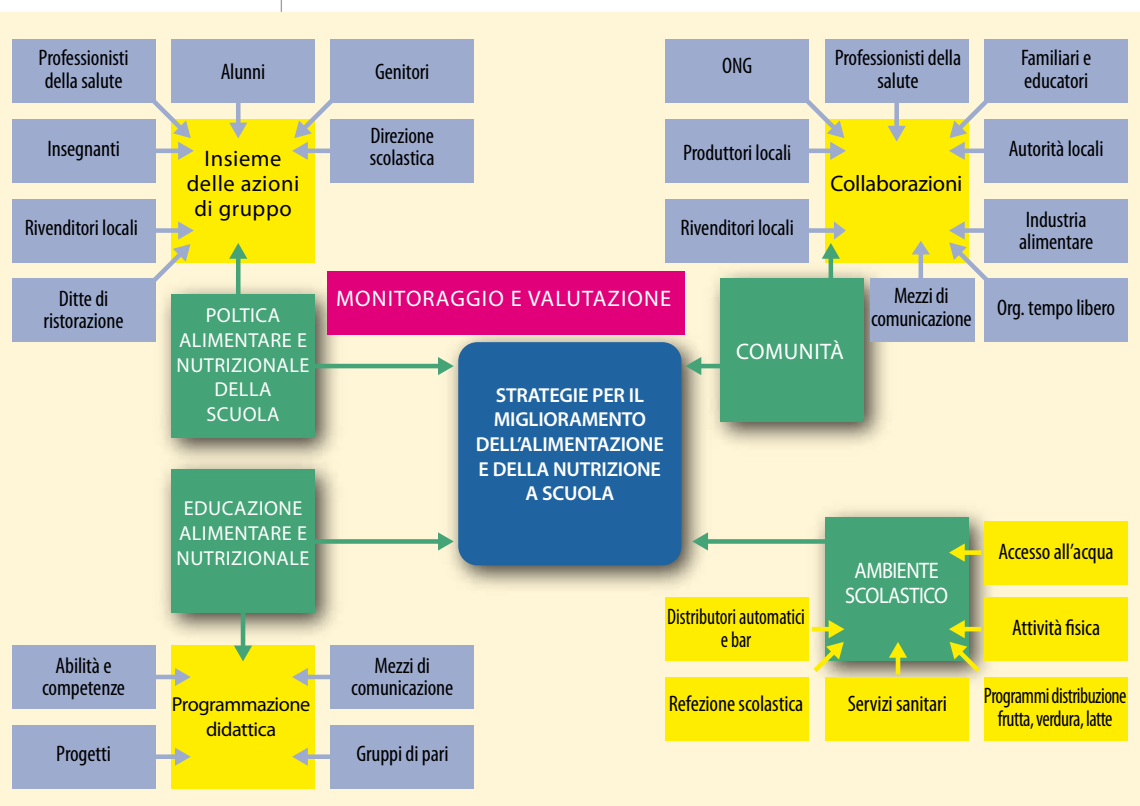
Professionisti della salute

Alunni

Genitori

Insegnanti

Insieme delle azioni di gruppo

Direzione scolastica

Rivenditori locali

Ditte di ristorazione

POLTICA ALIMENTARE E NUTRIZIONALE DELLA SCUOLA

MONITORAGGIO E VALUTAZIONE

ONG

Professionisti della salute

Familiari e educatori

Produttori locali

Collaborazioni

Autorità locali

Rivenditori locali

Industria alimentare

Mezzi di comunicazione

Org. tempo libero

COMUNITÀ

STRATEGIE PER IL MIGLIORAMENTO DELL'ALIMENTAZIONE E DELLA NUTRIZIONE A SCUOLA

EDUCAZIONE ALIMENTARE E NUTRIZIONALE

AMBIENTE SCOLASTICO

Accesso all'acqua

Distributori automatici e bar

Attività fisica

Abilità e competenze

Programmazione didattica

Mezzi di comunicazione

Progetti

Gruppi di pari

Refezione scolastica

Servizi sanitari

Programmi distribuzione frutta, verdura, latte